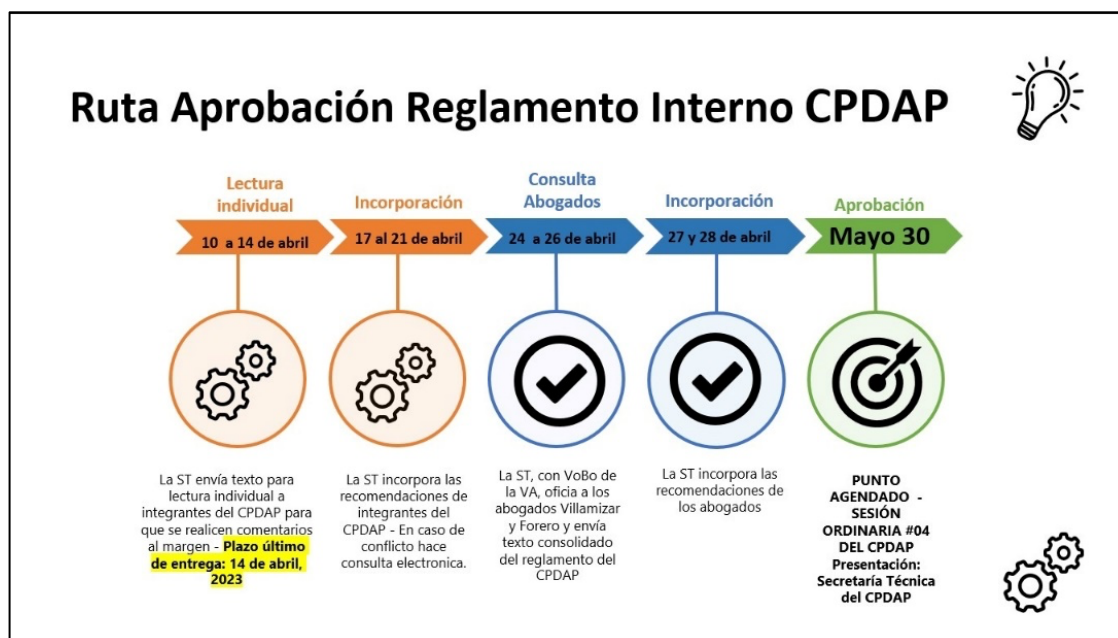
Ruta Aprobación Reglamento Interno CPDAP

Lectura individual

10 a 14 de abril

La ST envía texto para lectura individual a integrantes del CPDAP para que se realicen comentarios al margen - Plazo último de entrega: 14 de abril, 2023

Incorporación

17 al 21 de abril

La ST incorpora las recomendaciones de integrantes del CPDAP - En caso de conflicto hace consulta electronica.

Consulta Abogados

24 a 26 de abril

La ST, con VoBo de la VA, oficia a los abogados Villamizar y Forero y envía texto consolidado del reglamento del CPDAP

Incorporación

27 y 28 de abril

La ST incorpora las recomendaciones de los abogados

Aprobación

Mayo 30

PUNTO AGENDADO - SESIÓN ORDINARIA #04 DEL CPDAP Presentación: Secretaría Técnica del CPDAP